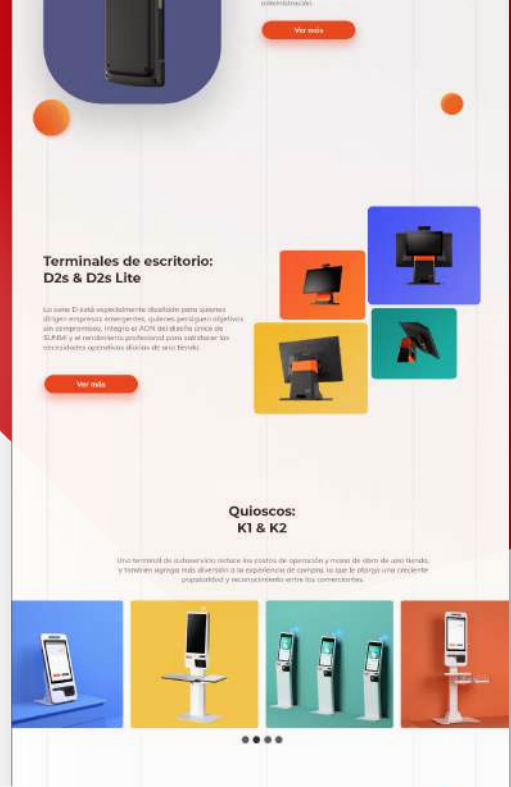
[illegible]

Ver más

Terminales de escritorio: D2s & D2s Lite

La serie D está especialmente diseñada para aquellas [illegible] empresas emergentes, quienes persiguen objetivos sin compromisos. Integra el ADN del diseño único de SUNMI y el rendimiento profesional para satisfacer las necesidades operativas diarias de una tienda.

Ver más

Quioscos: K1 & K2

Una terminal de autoservicio reduce los costos de operación y mano de obra de una tienda, y también agrega más diversión a la experiencia de compra, lo que le otorga una creciente popularidad y reconocimiento entre los comerciantes.